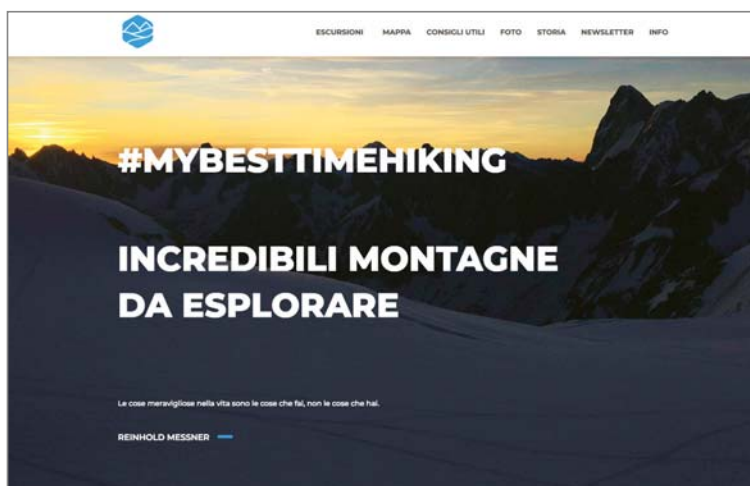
ESCURSIONI MAPPA CONSIGLI UTILI FOTO STORIA NEWSLETTER INFO

#MYBESTTIMEHIKING

INCREDIBILI MONTAGNE DA ESPLORARE

Le cose meravigliose nella vita sono le cose che fai, non le cose che hai.

REINHOLD MESSNER